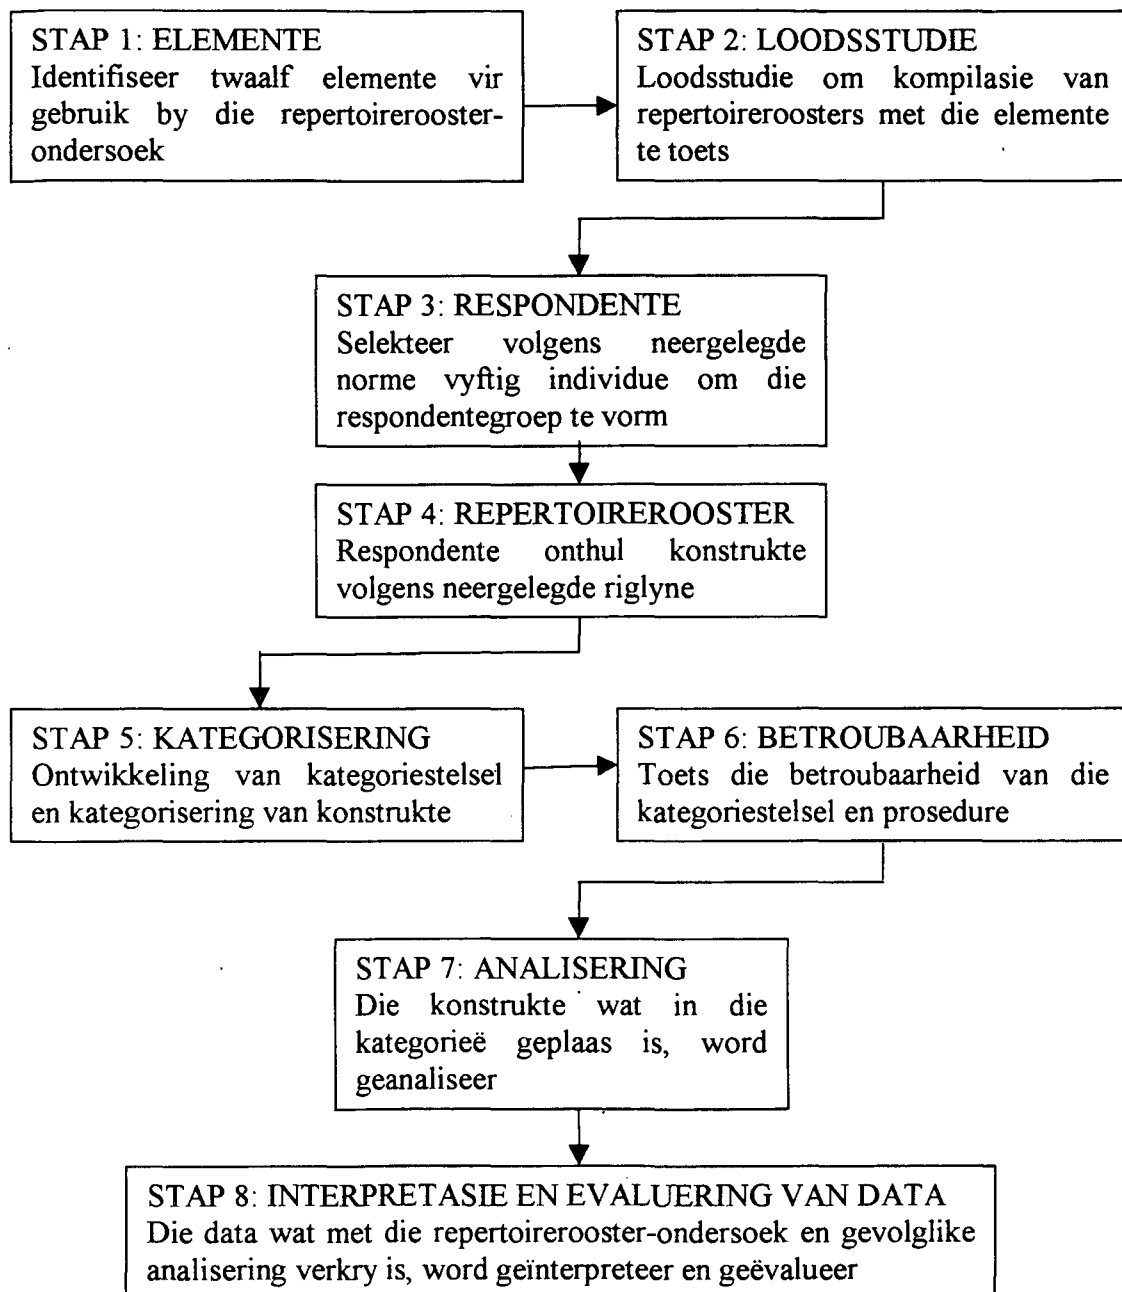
STAP 1: ELEMENTE
Identifiseer twaalf elemente vir gebruik by die repertoirerooster-ondersoek

STAP 2: LOODSSTUDIE
Loodsstudie om kompilasie van repertoireroosters met die elemente te toets

STAP 3: RESPONDENTE
Selekteer volgens neergelegde norme vyftig individue om die respondentegroep te vorm

STAP 4: REPERTOIREROOSTER
Respondente onthul konstrukte volgens neergelegde riglyne

STAP 5: KATEGORISERING
Ontwikkeling van kategoriestelsel en kategorisering van konstrukte

STAP 6: BETROUBAARHEID
Toets die betroubaarheid van die kategoriestelsel en prosedure

STAP 7: ANALISERING
Die konstrukte wat in die kategorieë geplaas is, word geanaliseer

STAP 8: INTERPRETASIE EN EVALUERING VAN DATA
Die data wat met die repertoirerooster-ondersoek en gevolglike analisering verkry is, word geïnterpreteer en geëvalueer